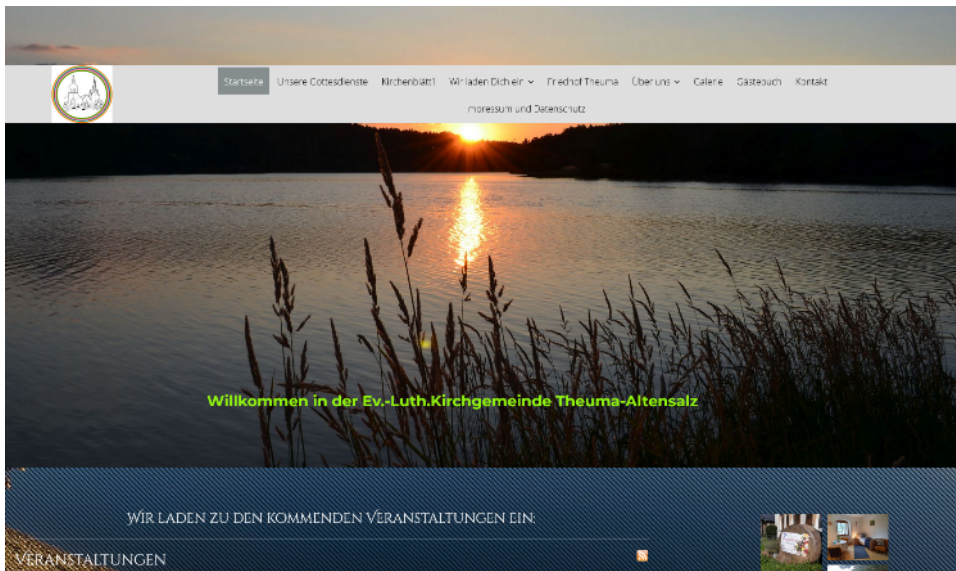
Startseite Unsere Gottesdienste Kirchenblättl Wir laden Dich ein Friedhof Theuma Über uns Galerie Gästebuch Kontakt Impressum und Datenschutz

Willkommen in der Ev.-Luth.Kirchgemeinde Theuma-Altensalz

Wir laden zu den kommenden Veranstaltungen ein:

Veranstaltungen